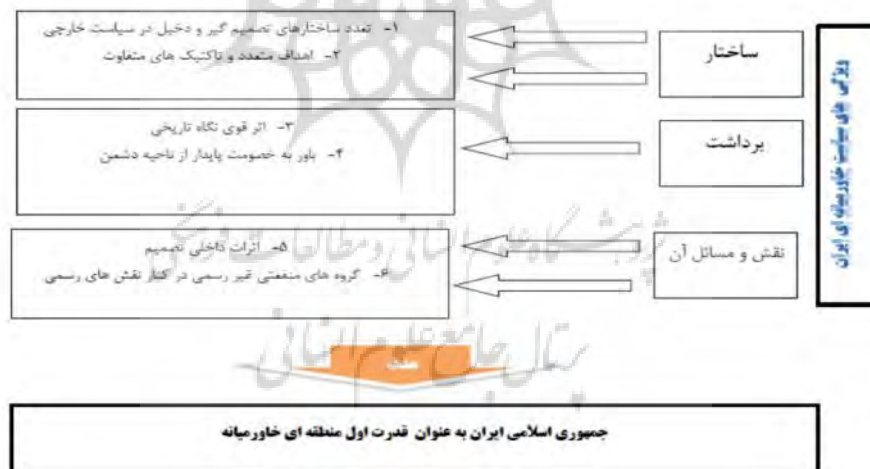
ویژگی های سیاست خاورمیانه ای ایران

ساختار

۱- تعدد ساختارهای تصمیم گیر و دخیل در سیاست خارجی
۲- اهداف متعدد و تاکتیک های متفاوت

برداشت

۳- اثر قوی نگاه تاریخی
۴- باور به خصومت پایدار از ناحیه دشمن

نقش و مسائل آن

۵- اثرات داخلی تصمیم
۶- گروه های منفعتی غیر رسمی در کنار نقش های رسمی

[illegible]

جمهوری اسلامی ایران به عنوان قدرت اول منطقه ای خاورمیانه

پژوهشگاه علوم انسانی و مطالعات فرهنگی
پرتال جامع علوم انسانی